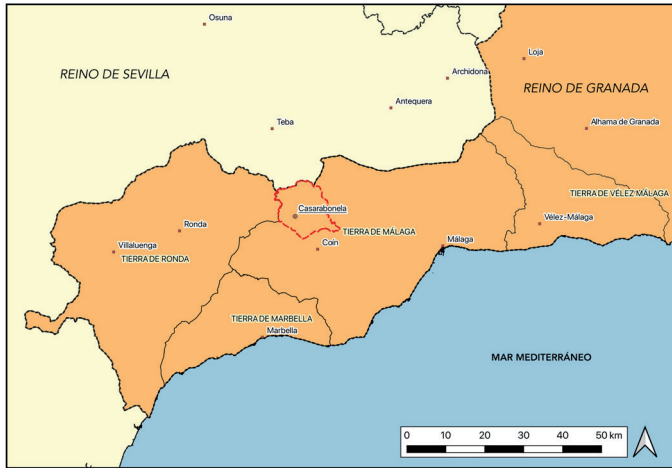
Osuna

REINO DE SEVILLA

Loja

Archidona

REINO DE GRANADA

Antequera

Teba

Alhama de Granada

TIERRA DE VÉLEZ-MÁLAGA

Casarabonela

Ronda

Vélez-Málaga

TIERRA DE MÁLAGA

Málaga

Villaluenga

Coín

TIERRA DE RONDA

TIERRA DE MARBELLA

Marbella

MAR MEDITERRÁNEO

0 10 20 30 40 50 km